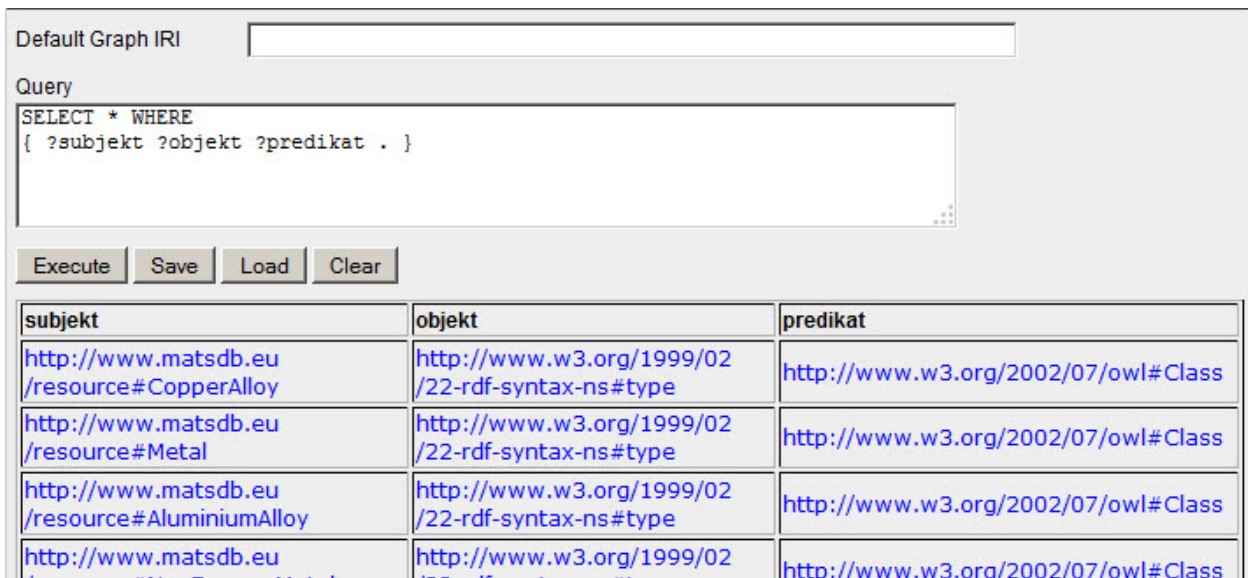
Default Graph IRI

Query

SELECT * WHERE
{ ?subjekt ?objekt ?predikat . }

Execute Save Load Clear

| subjekt | objekt | predikat |
|---|---|---|
| http://www.matsdb.eu/resource#CopperAlloy | http://www.w3.org/1999/02/22-rdf-syntax-ns#type | http://www.w3.org/2002/07/owl#Class |
| http://www.matsdb.eu/resource#Metal | http://www.w3.org/1999/02/22-rdf-syntax-ns#type | http://www.w3.org/2002/07/owl#Class |
| http://www.matsdb.eu/resource#AluminiumAlloy | http://www.w3.org/1999/02/22-rdf-syntax-ns#type | http://www.w3.org/2002/07/owl#Class |
| http://www.matsdb.eu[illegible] | http://www.w3.org/1999/02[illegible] | http://www.w3.org/2002/07/owl#Class |